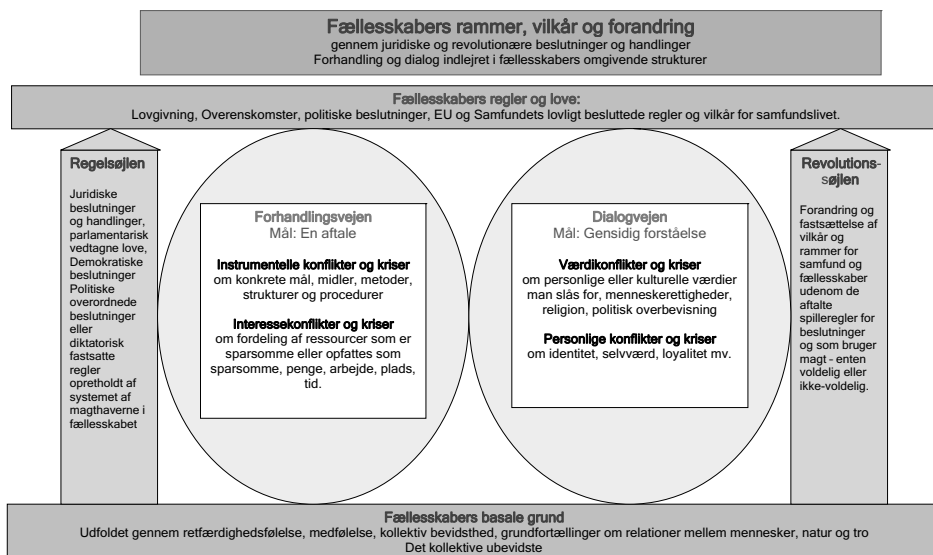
Fællesskabers rammer, vilkår og forandring
gennem juridiske og revolutionære beslutninger og handlinger
Forhandling og dialog indlejret i fællesskabers omgivende strukturer

Fællesskabers regler og love:
Lovgivning, Overenskomster, politiske beslutninger, EU og Samfundets lovligt besluttede regler og vilkår for samfundslivet.

Regelsøjlen

Juridiske beslutninger og handlinger, parlamentarisk vedtagne love, Demokratiske beslutninger Politiske overordnede beslutninger eller diktatorisk fastsatte regler opretholdt af systemet af magthaverne i fællesskabet

Forhandlingsvejen
Mål: En aftale

Instrumentelle konflikter og kriser
om konkrete mål, midler, metoder, strukturer og procedurer

Interessekonflikter og kriser
om fordeling af ressourcer som er sparsomme eller opfattes som sparsomme, penge, arbejde, plads, tid.

Dialogvejen
Mål: Gensidig forståelse

Værdikonflikter og kriser
om personlige eller kulturelle værdier man slås for, menneskerettigheder, religion, politisk overbevisning

Personlige konflikter og kriser
om identitet, selvværd, loyalitet mv.

Revolutions-søjlen

Forandring og fastsættelse af vilkår og rammer for samfund og fællesskaber udenom de aftalte spilleregler for beslutninger og som bruger magt - enten voldelig eller ikke-voldelig.

Fællesskabers basale grund
Udfoldet gennem retfærdighedsfølelse, medfølelse, kollektiv bevidsthed, grundfortællinger om relationer mellem mennesker, natur og tro
Det kollektive ubevidste